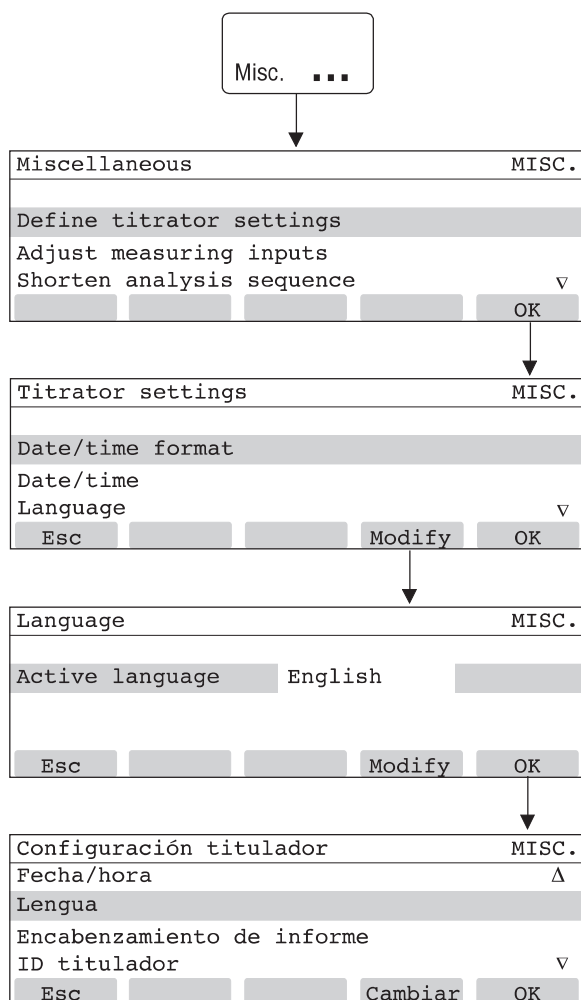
Misc. ...

Miscellaneous MISC.

Define titrator settings
Adjust measuring inputs
Shorten analysis sequence $\nabla$

OK

Titrator settings MISC.

Date/time format
Date/time
Language $\nabla$

Esc Modify OK

Language MISC.

Active language English

Esc Modify OK

Configuración titulador MISC.
Fecha/hora $\Delta$
Lengua
Encabenzamiento de informe
ID titulador $\nabla$

Esc Cambiar OK